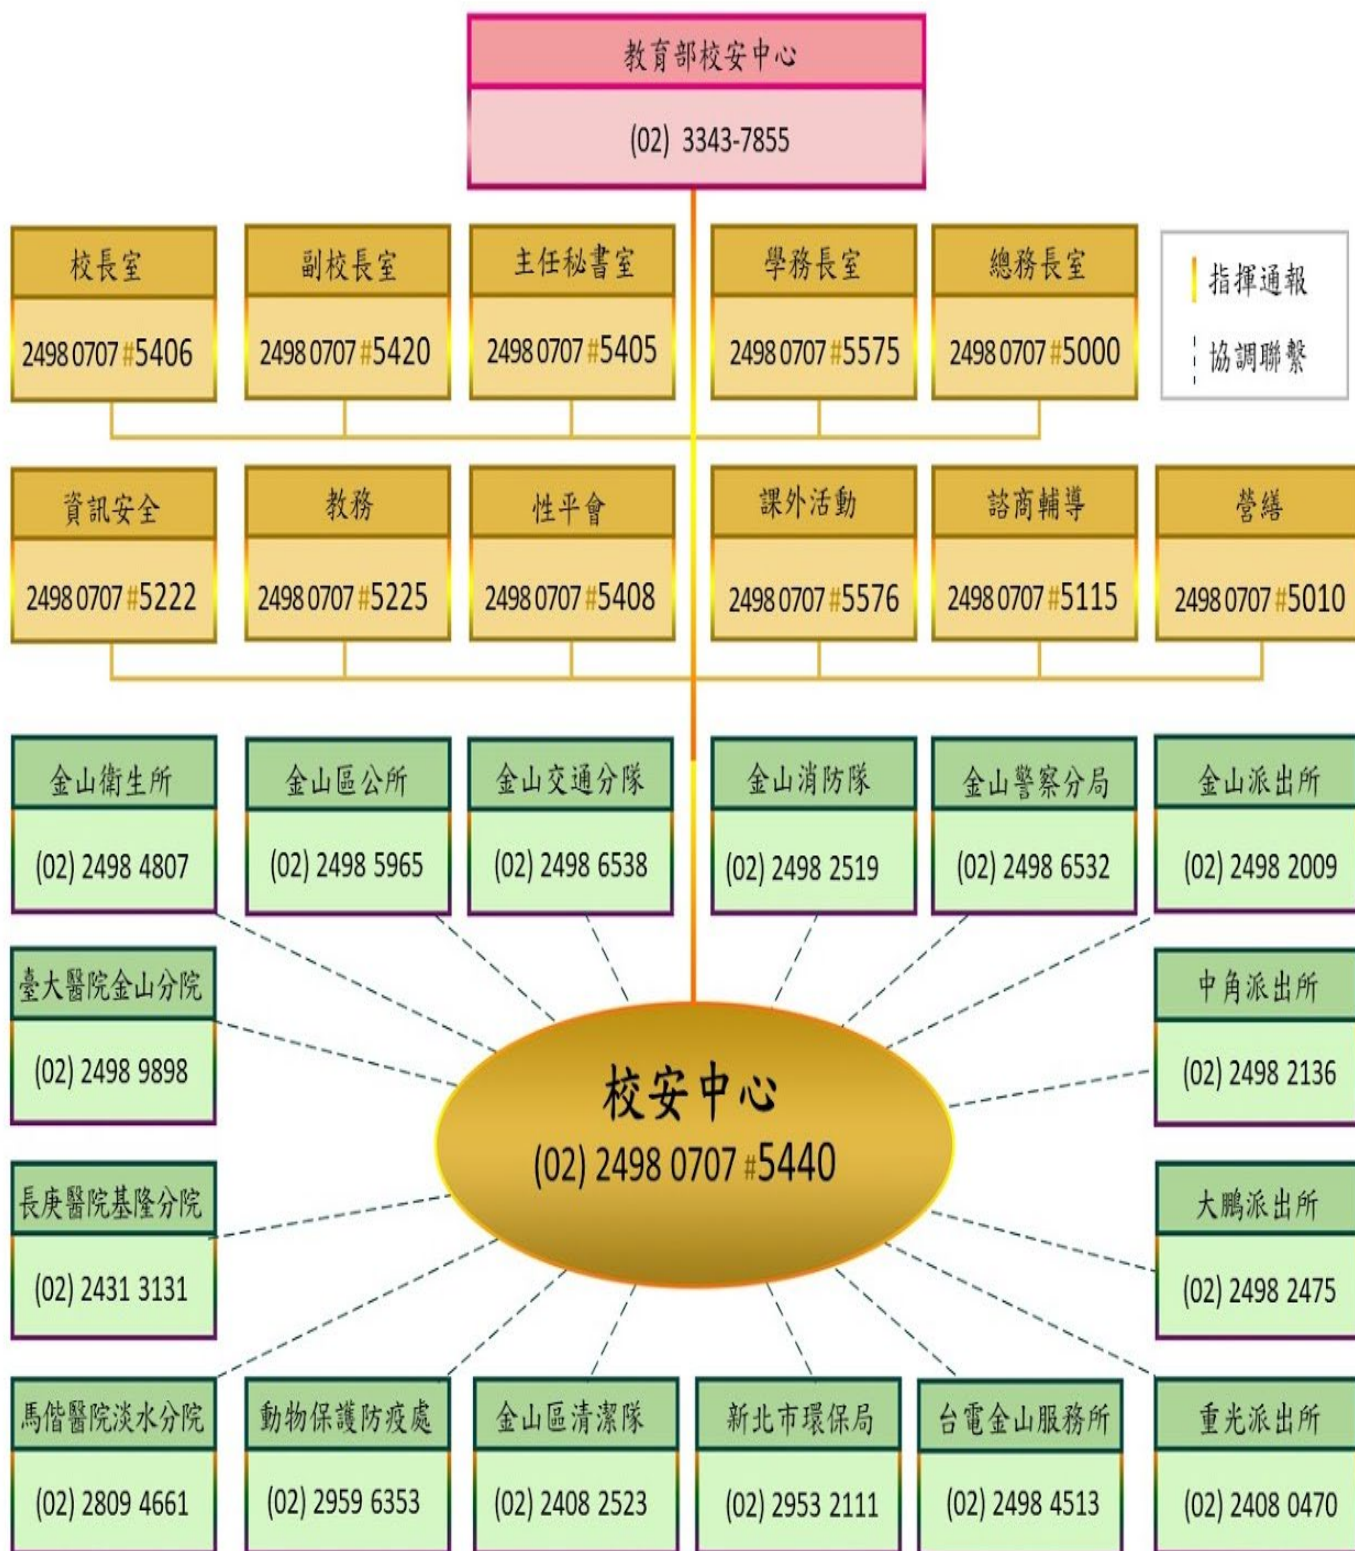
教育部校安中心
(02) 3343-7855

校長室
2498 0707 #5406

副校長室
2498 0707 #5420

主任秘書室
2498 0707 #5405

學務長室
2498 0707 #5575

總務長室
2498 0707 #5000

指揮通報
協調聯繫

資訊安全
2498 0707 #5222

教務
2498 0707 #5225

性平會
2498 0707 #5408

課外活動
2498 0707 #5576

諮商輔導
2498 0707 #5115

營繕
2498 0707 #5010

金山衛生所
(02) 2498 4807

金山區公所
(02) 2498 5965

金山交通分隊
(02) 2498 6538

金山消防隊
(02) 2498 2519

金山警察分局
(02) 2498 6532

金山派出所
(02) 2498 2009

臺大醫院金山分院
(02) 2498 9898

中角派出所
(02) 2498 2136

校安中心
(02) 2498 0707 #5440

長庚醫院基隆分院
(02) 2431 3131

大鵬派出所
(02) 2498 2475

馬偕醫院淡水分院
(02) 2809 4661

動物保護防疫處
(02) 2959 6353

金山區清潔隊
(02) 2408 2523

新北市環保局
(02) 2953 2111

台電金山服務所
(02) 2498 4513

重光派出所
(02) 2408 0470